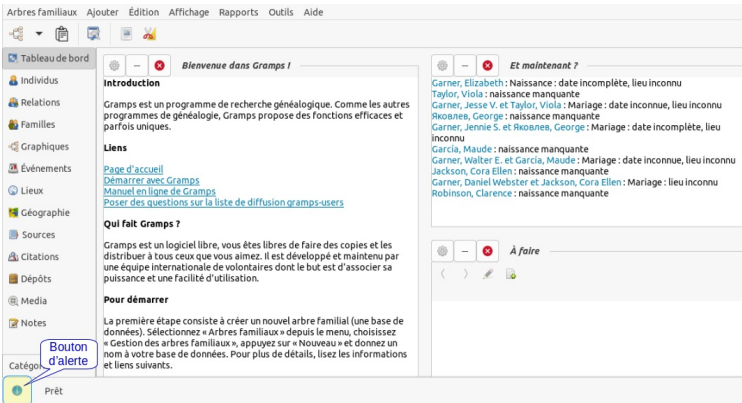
Arbres familiaux Ajouter Édition Affichage Rapports Outils Aide

Tableau de bord
Individus
Relations
Familles
Graphiques
Événements
Lieux
Géographie
Sources
Citations
Dépôts
Media
Notes
Catégo

Bienvenue dans Gramps !

Introduction

Gramps est un programme de recherche généalogique. Comme les autres programmes de généalogie, Gramps propose des fonctions efficaces et parfois uniques.

Liens

Page d'accueil
Démarrer avec Gramps
Manuel en ligne de Gramps
Poser des questions sur la liste de diffusion gramps-users

Qui fait Gramps ?

Gramps est un logiciel libre, vous êtes libres de faire des copies et les distribuer à tous ceux que vous aimez. Il est développé et maintenu par une équipe internationale de volontaires dont le but est d'associer sa puissance et une facilité d'utilisation.

Pour démarrer

La première étape consiste à créer un nouvel arbre familial (une base de données). Sélectionnez « Arbres familiaux » depuis le menu, choisissez « Gestion des arbres familiaux », appuyez sur « Nouveau » et donnez un nom à votre base de données. Pour plus de détails, lisez les informations et liens suivants.

Et maintenant ?

Garner, Elizabeth : Naissance : date incomplète, lieu inconnu
Taylor, Viola : naissance manquante
Garner, Jesse V. et Taylor, Viola : Mariage : date inconnue, lieu inconnu
Яковлев, George : naissance manquante
Garner, Jennie S. et Яковлев, George : Mariage : date incomplète, lieu inconnu
Garcia, Maude : naissance manquante
Garner, Walter E. et Garcia, Maude : Mariage : date inconnue, lieu inconnu
Jackson, Cora Ellen : naissance manquante
Garner, Daniel Webster et Jackson, Cora Ellen : Mariage : lieu inconnu
Robinson, Clarence : naissance manquante

À faire

Bouton d'alerte

Prêt